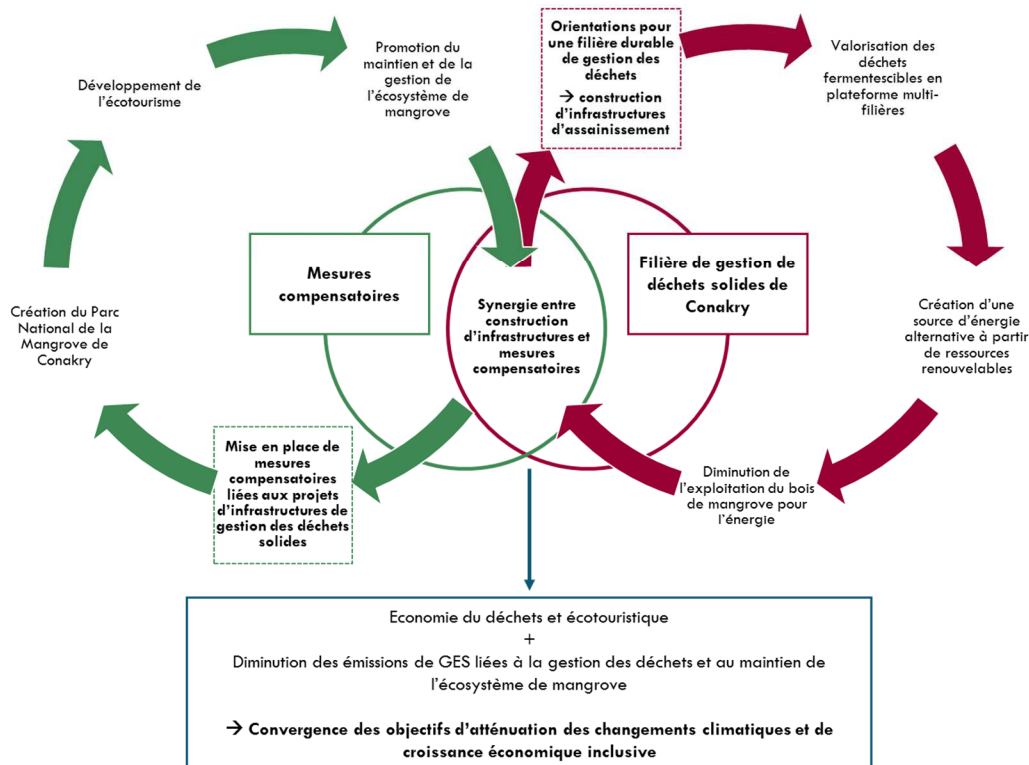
Développement de l'écotourisme

Promotion du maintien et de la gestion de l'écosystème de mangrove

Orientations pour une filière durable de gestion des déchets
→ construction d'infrastructures d'assainissement

Valorisation des déchets fermentescibles en plateforme multi-filières

Création du Parc National de la Mangrove de Conakry

Mesures compensatoires

Synergie entre construction d'infrastructures et mesures compensatoires

Filière de gestion de déchets solides de Conakry

Création d'une source d'énergie alternative à partir de ressources renouvelables

Mise en place de mesures compensatoires liées aux projets d'infrastructures de gestion des déchets solides

Diminution de l'exploitation du bois de mangrove pour l'énergie

Economie du déchets et écotouristique
+
Diminution des émissions de GES liées à la gestion des déchets et au maintien de l'écosystème de mangrove

→ Convergence des objectifs d'atténuation des changements climatiques et de croissance économique inclusive